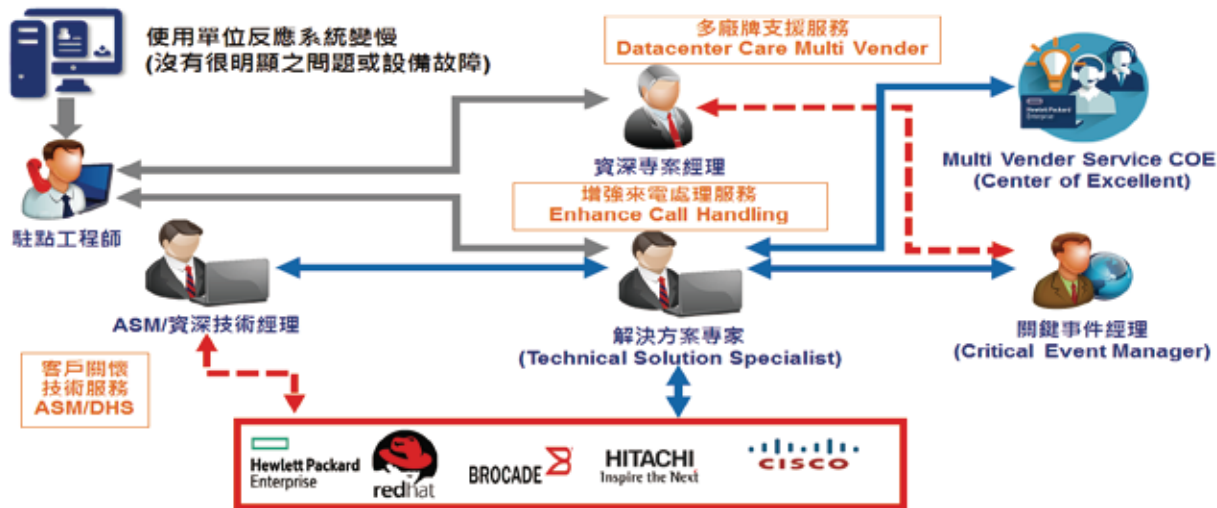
使用單位反應系統變慢
(沒有很明顯之問題或設備故障)

多廠牌支援服務
Datacenter Care Multi Vender

資深專案經理

Multi Vender Service COE
(Center of Excellent)

增強來電處理服務
Enhance Call Handling

駐點工程師

ASM/資深技術經理

解決方案專家
(Technical Solution Specialist)

關鍵事件經理
(Critical Event Manager)

客戶關懷
技術服務
ASM/DHS

Hewlett Packard Enterprise

Hewlett Packard Enterprise

redhat

BROCADE

HITACHI
Inspire the Next

CISCO